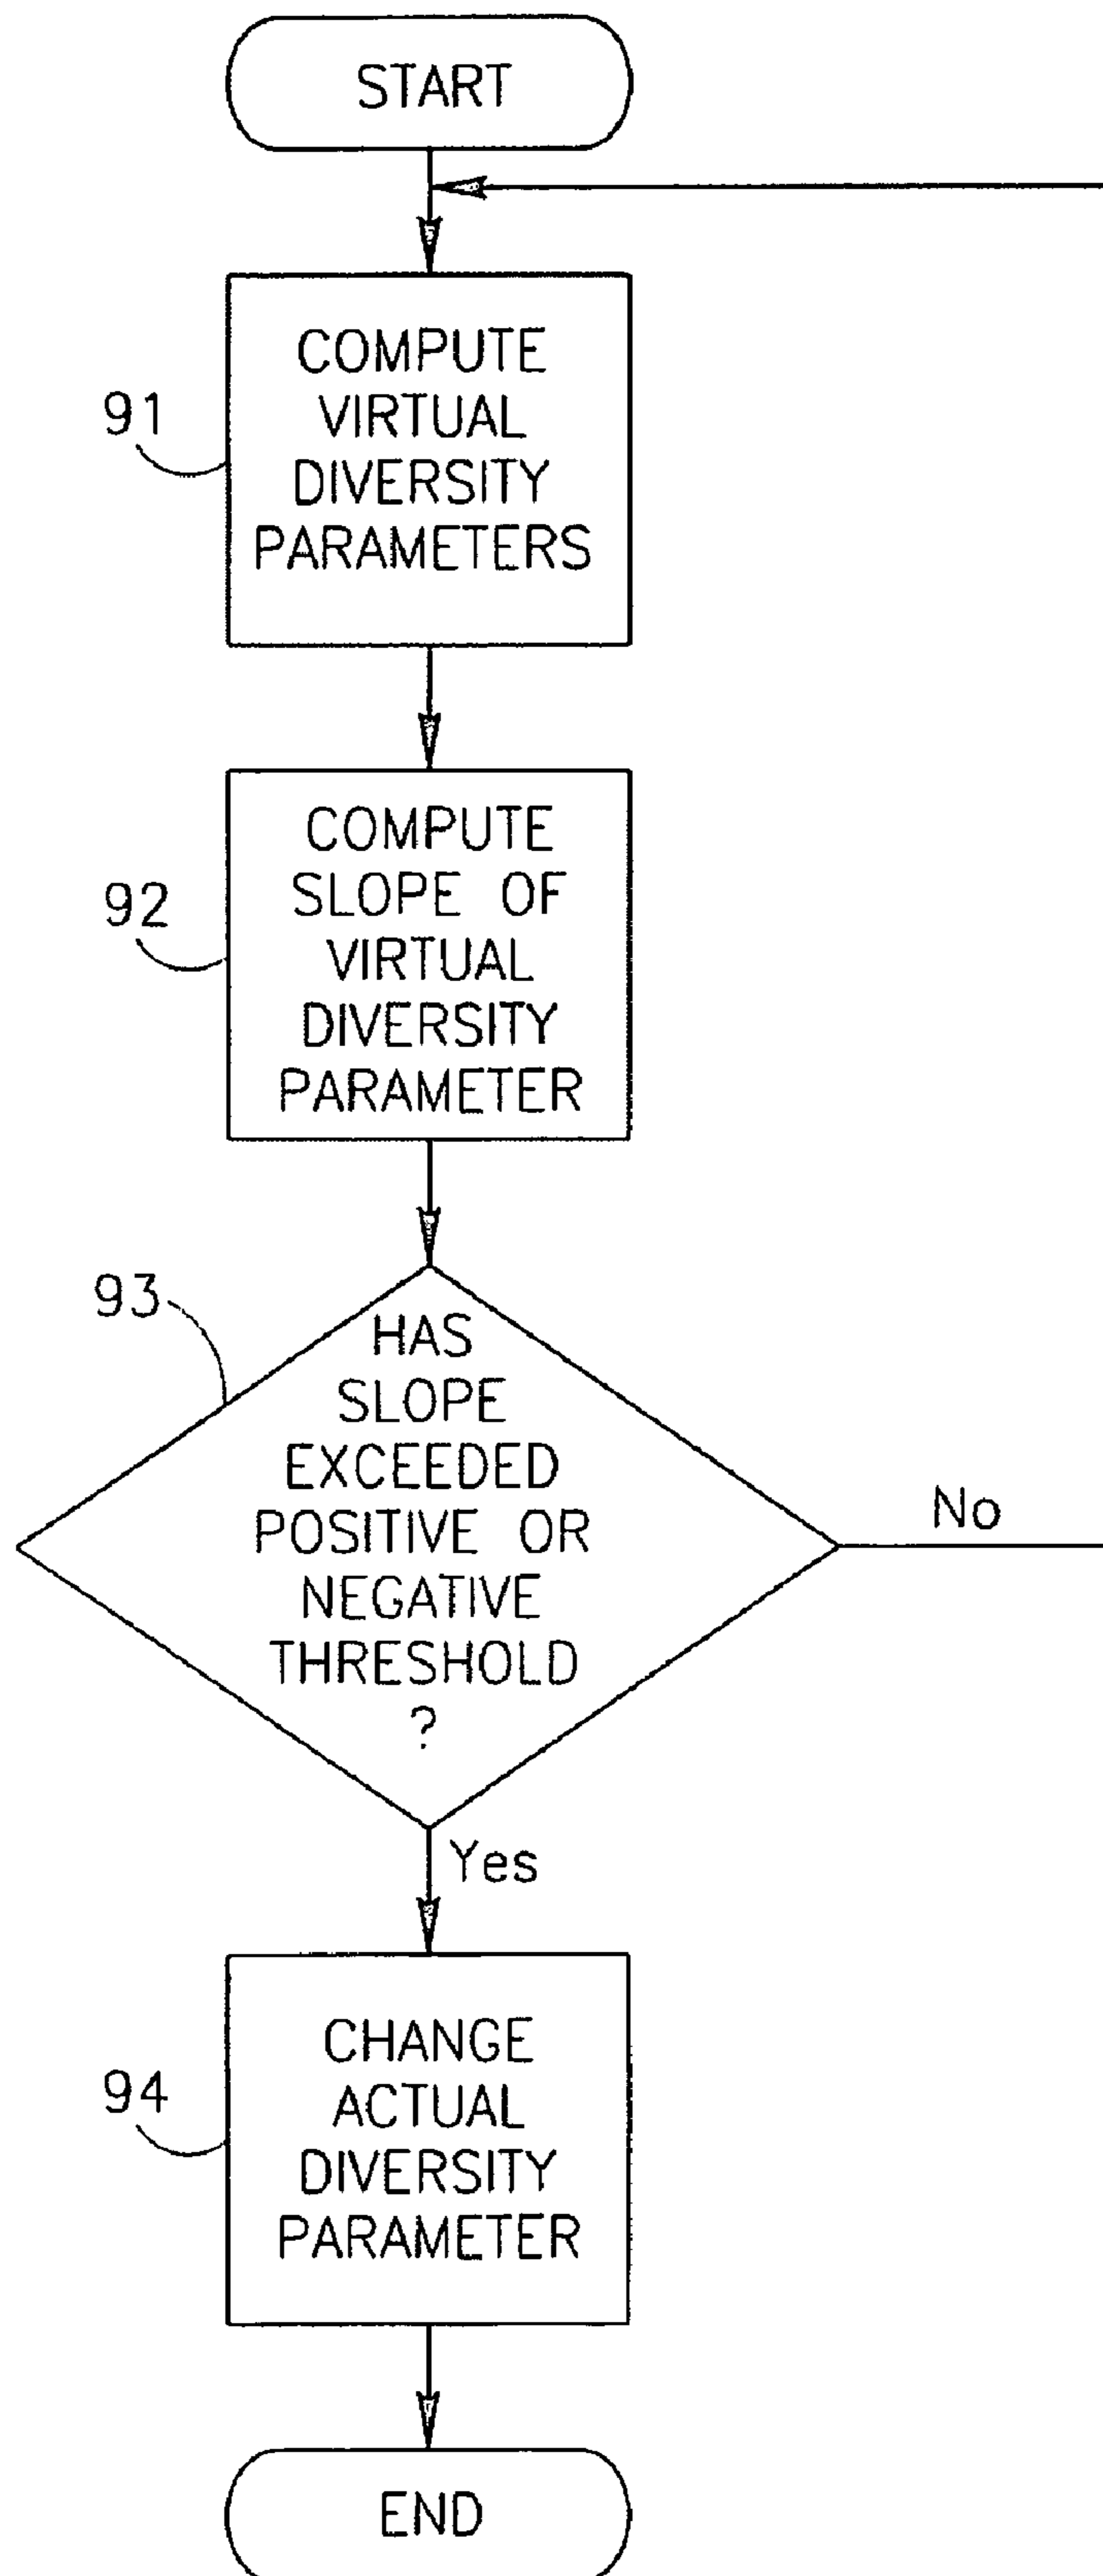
START

91

COMPUTE VIRTUAL DIVERSITY PARAMETERS

92

COMPUTE SLOPE OF VIRTUAL DIVERSITY PARAMETER

93

HAS SLOPE EXCEEDED POSITIVE OR NEGATIVE THRESHOLD ?

No

Yes

94

CHANGE ACTUAL DIVERSITY PARAMETER

END